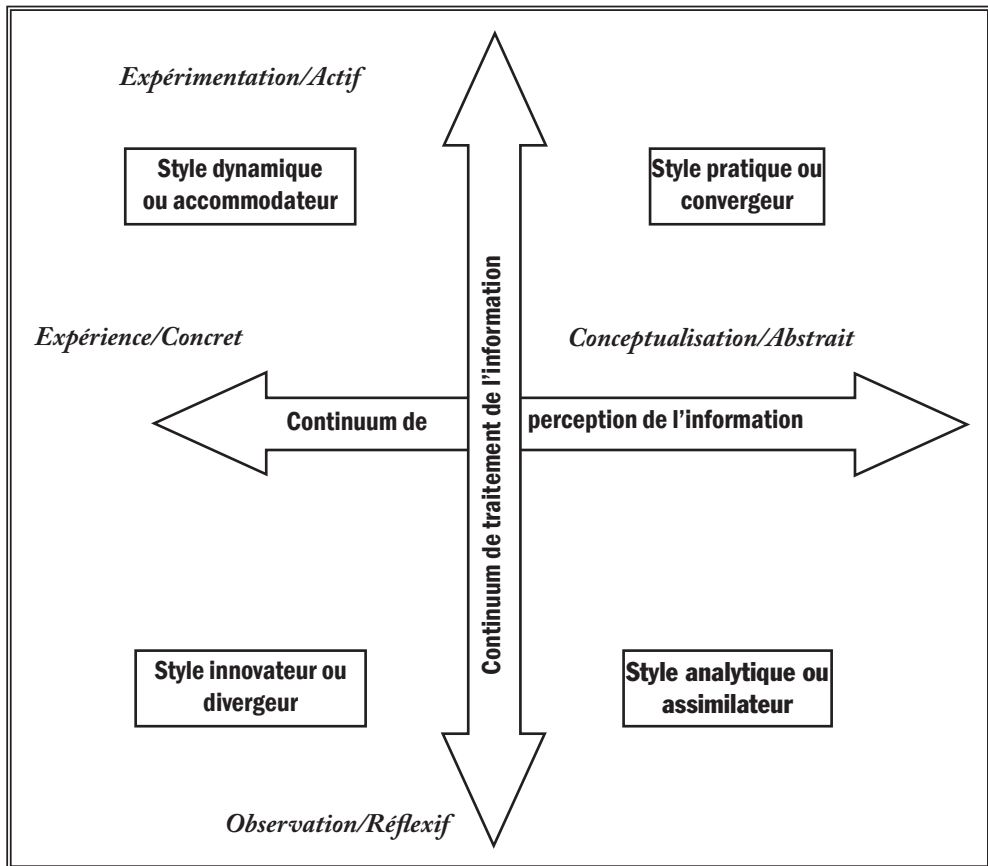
Expérimentation/Actif

Style dynamique ou accommodateur

Style pratique ou convergeur

Continuum de traitement de l'information

Expérience/Concret

Conceptualisation/Abstrait

Continuum de

perception de l'information

Style innovateur ou divergeur

Style analytique ou assimilateur

Observation/Réflexif